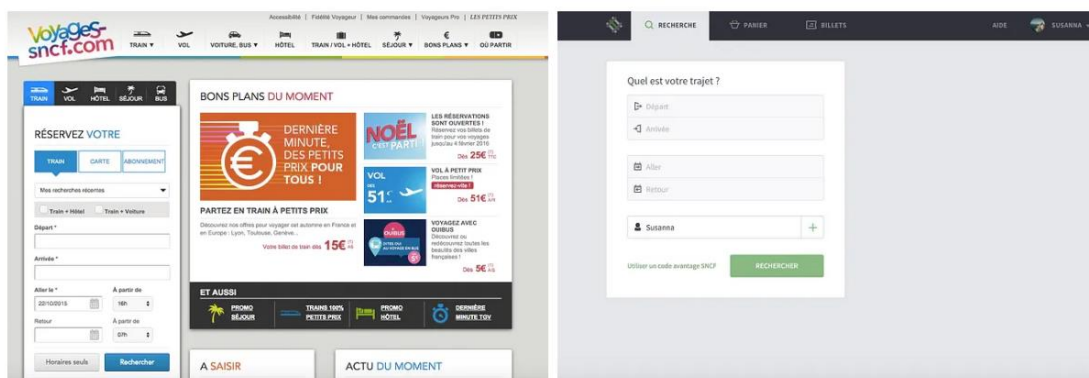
Voyages-sncf.com

Accessibilité | Fidélité Voyageur | Mes commandes | Voyageurs Pro | LES PETITS PRIX

TRAIN ▾ | VOL | VOITURE, BUS ▾ | HÔTEL | TRAIN / VOL + HÔTEL | SÉJOUR ▾ | BONS PLANS ▾ | OÙ PARTIR

TRAIN | VOL | HÔTEL | SÉJOUR | BUS

RÉSERVEZ VOTRE

TRAIN | CARTE | ABONNEMENT

Mes recherches récentes

Train + Hôtel | Train + Voiture

Départ *

Arrivée *

Aller le | À partir de
22/10/2015 | 16h

Retour | À partir de
07h

Horaires seuls | Rechercher

BONS PLANS DU MOMENT

DERNIÈRE MINUTE, DES PETITS PRIX POUR TOUS !

PARTEZ EN TRAIN À PETITS PRIX

Découvrez nos offres pour voyager cet automne en France et en Europe : Lyon, Toulouse, Genève...

Votre billet de train dès 15€ TTC

NOËL C'EST PARTI!

LES RÉSERVATIONS SONT OUVERTES !
Réservez vos billets de train pour vos voyages jusqu'au 4 février 2016
Dès 25€ TTC

VOL 51€

VOL À PETIT PRIX
Places limitées !
Réservez vite !
Dès 51€ A/R

OUIBUS

VOYAGEZ AVEC OUIBUS
Découvrez ou redécouvrez toutes les beautés des villes françaises !
Dès 5€ TTC

ET AUSSI

PROMO SÉJOUR | TRAINS 100% PETITS PRIX | PROMO HÔTEL | DERNIÈRE MINUTE TGV

A SAISIR

ACTU DU MOMENT

RECHERCHE | PANIER | BILLETS | AIDE | SUSANNA

Quel est votre trajet ?

Départ

Arrivée

Aller

Retour

Susanna

Utiliser un code avantage SNCF

RECHERCHER